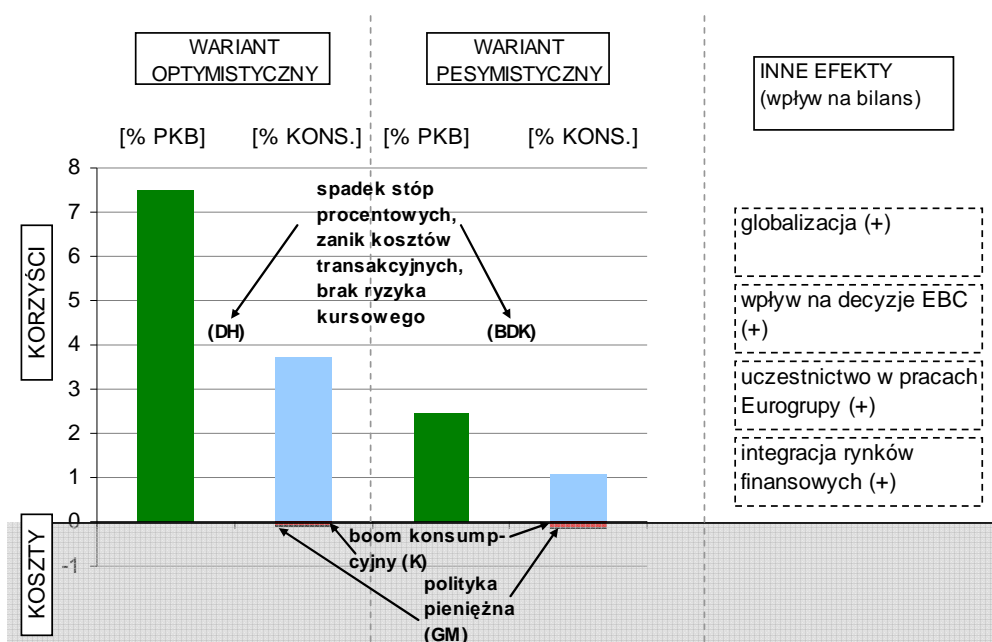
WARIANT OPTYMISTYCZNY

WARIANT PESYMISTYCZNY

INNE EFEKTY (wpływ na bilans)

[% PKB] [% KONS.] [% PKB] [% KONS.]

8
7
6
5
4
3
2
1
0
-1

KORZYŚCI

KOSZTY

spadek stóp procentowych, zanik kosztów transakcyjnych, brak ryzyka kursowego

(DH)

(BDK)

boom konsumpcyjny (K)

polityka pieniężna (GM)

globalizacja (+)

wpływ na decyzje EBC (+)

uczestnictwo w pracach Eurogrupy (+)

integracja rynków finansowych (+)